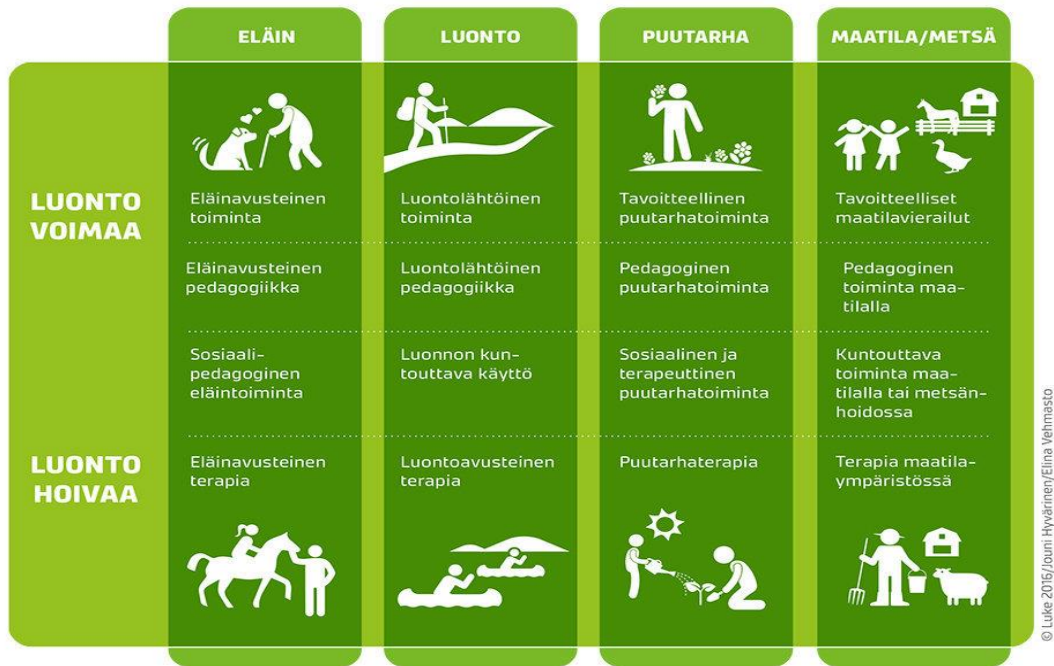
| | ELÄIN | LUONTO | PUUTARHA | MAATILA/METSÄ |
|---|---|---|---|---|
| LUONTO VOIMAA | Eläinavusteinen toiminta | Luontolähtöinen toiminta | Tavoitteellinen puutarhatoiminta | Tavoitteelliset maatilavierailut |
| | Eläinavusteinen pedagogiikka | Luontolähtöinen pedagogiikka | Pedagoginen puutarhatoiminta | Pedagoginen toiminta maatilalla |
| | Sosiaalipedagoginen eläintoiminta | Luonnon kuntouttava käyttö | Sosiaalinen ja terapeuttinen puutarhatoiminta | Kuntouttava toiminta maatilalla tai metsänhoidossa |
| LUONTO HOIVAA | Eläinavusteinen terapia | Luontoavusteinen terapia | Puutarhaterapia | Terapia maatilaympäristössä |

© Luke 2015/Jouni Hyvärinen/Elina Vehmasto